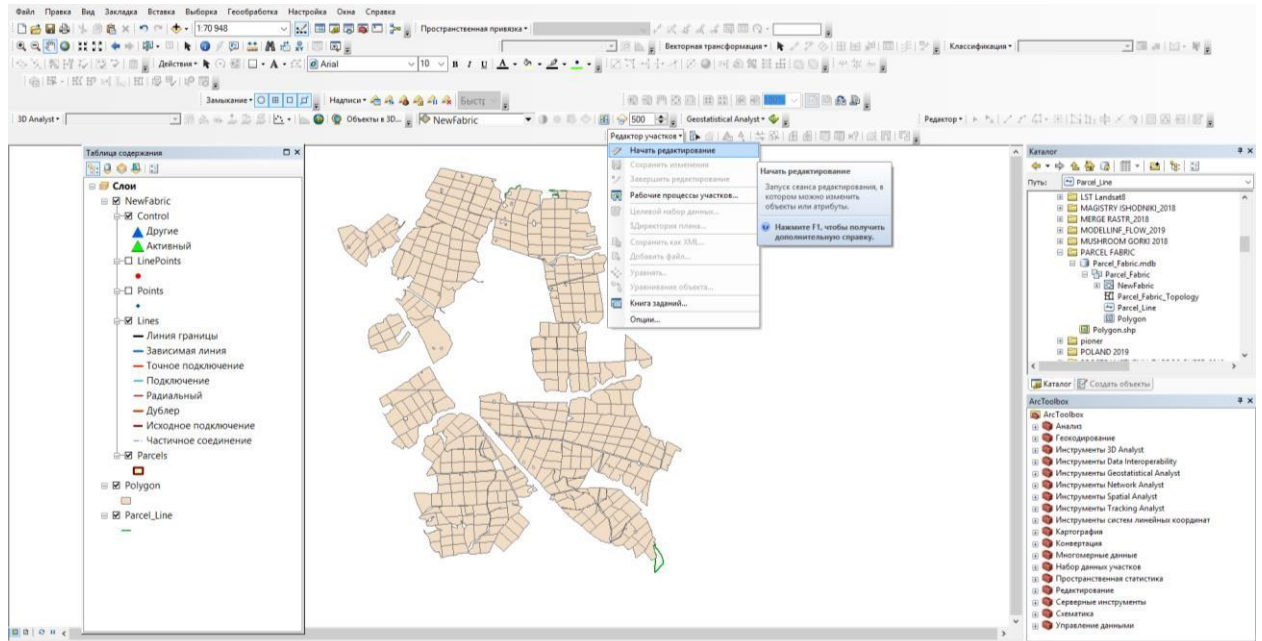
Файл Правка Вид Закладка Вставка Выборка Геообработка Настройка Окна Справка

1:70 948

Пространственная привязка

Векторная трансформация

Классификация

Действия

Arial

10

Замыкание

Надписи

Быстр

3D Analyst

Объекты в 3D...

NewFabric

500

Geostatistical Analyst

Редактор

Редактор участков

Начать редактирование

Сохранить изменения

Завершить редактирование

Рабочие процессы участков...

Целевой набор данных...

Директория плана...

Сохранить как XML...

Добавить файл...

Уравнять...

Уравнивание объекта...

Книга заданий...

Опции...

Начать редактирование

Запуск сеанса редактирования, в котором можно изменить объекты или атрибуты.

Нажмите F1, чтобы получить дополнительную справку.

Таблица содержания

Слои

NewFabric

Control

Другие

Активный

LinePoints

Points

Lines

Линия границы

Зависимая линия

Точное подключение

Подключение

Радиальный

Дублер

Исходное подключение

Частичное соединение

Parcels

Polygon

Parcel_Line

Каталог

Путь: Parcel_Line

LST Landsat8

MAGISTRY ISHODNIKI_2018

MERGE RASTR_2018

MODELLINF_FLOW_2019

MUSHROOM GORKI 2018

PARCEL FABRIC

Parcel_Fabric.mdb

Parcel_Fabric

NewFabric

Parcel_Fabric_Topology

Parcel_Line

Polygon

Polygon.shp

pioner

POLAND 2019

Каталог

Создать объекты

ArcToolbox

ArcToolbox

Анализ

Геокодирование

Инструменты 3D Analyst

Инструменты Data Interoperability

Инструменты Geostatistical Analyst

Инструменты Network Analyst

Инструменты Spatial Analyst

Инструменты Tracking Analyst

Инструменты систем линейных координат

Картография

Конвертация

Многомерные данные

Набор данных участков

Пространственная статистика

Редактирование

Серверные инструменты

Схематика

Управление данными